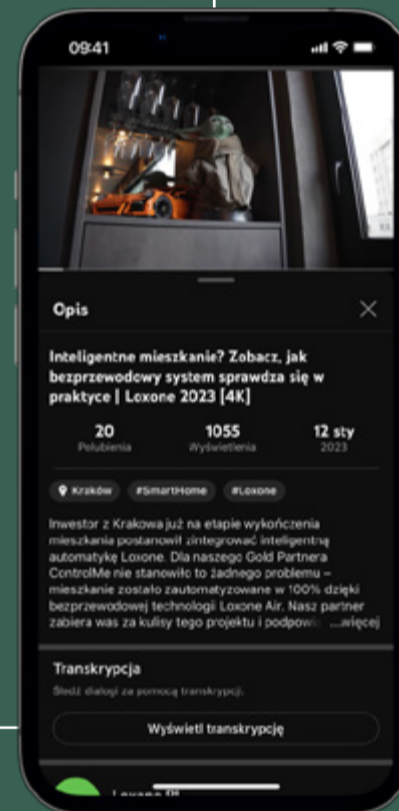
09:41

Opis

Inteligentne mieszkanie? Zobacz, jak bezprzewodowy system sprawdza się w praktyce | Loxone 2023 [4K]

20
Polubienia

1055
Wyświetlenia

12 sty
2023

Kraków

#SmartHome

#Loxone

Inwestor z Krakowa już na etapie wykończenia mieszkania postanowił zintegrować inteligentną automatykę Loxone. Dla naszego Gold Partnera ControlMe nie stanowiło to żadnego problemu – mieszkanie zostało zautomatyzowane w 100% dzięki bezprzewodowej technologii Loxone Air. Nasz partner zabiera was za kulisy tego projektu i podpowi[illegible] ...więcej

Transkrypcja

Śledź dialogi za pomocą transkrypcji.

Wyświetl transkrypcję

Loxone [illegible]